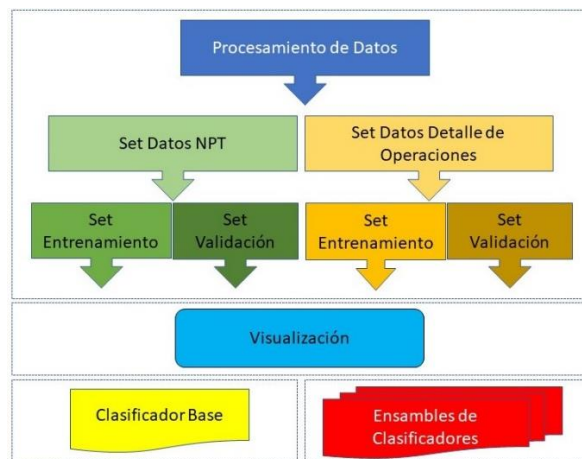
Procesamiento de Datos

Set Datos NPT

Set Datos Detalle de Operaciones

Set Entrenamiento

Set Validación

Set Entrenamiento

Set Validación

Visualización

Clasificador Base

Ensambles de Clasificadores